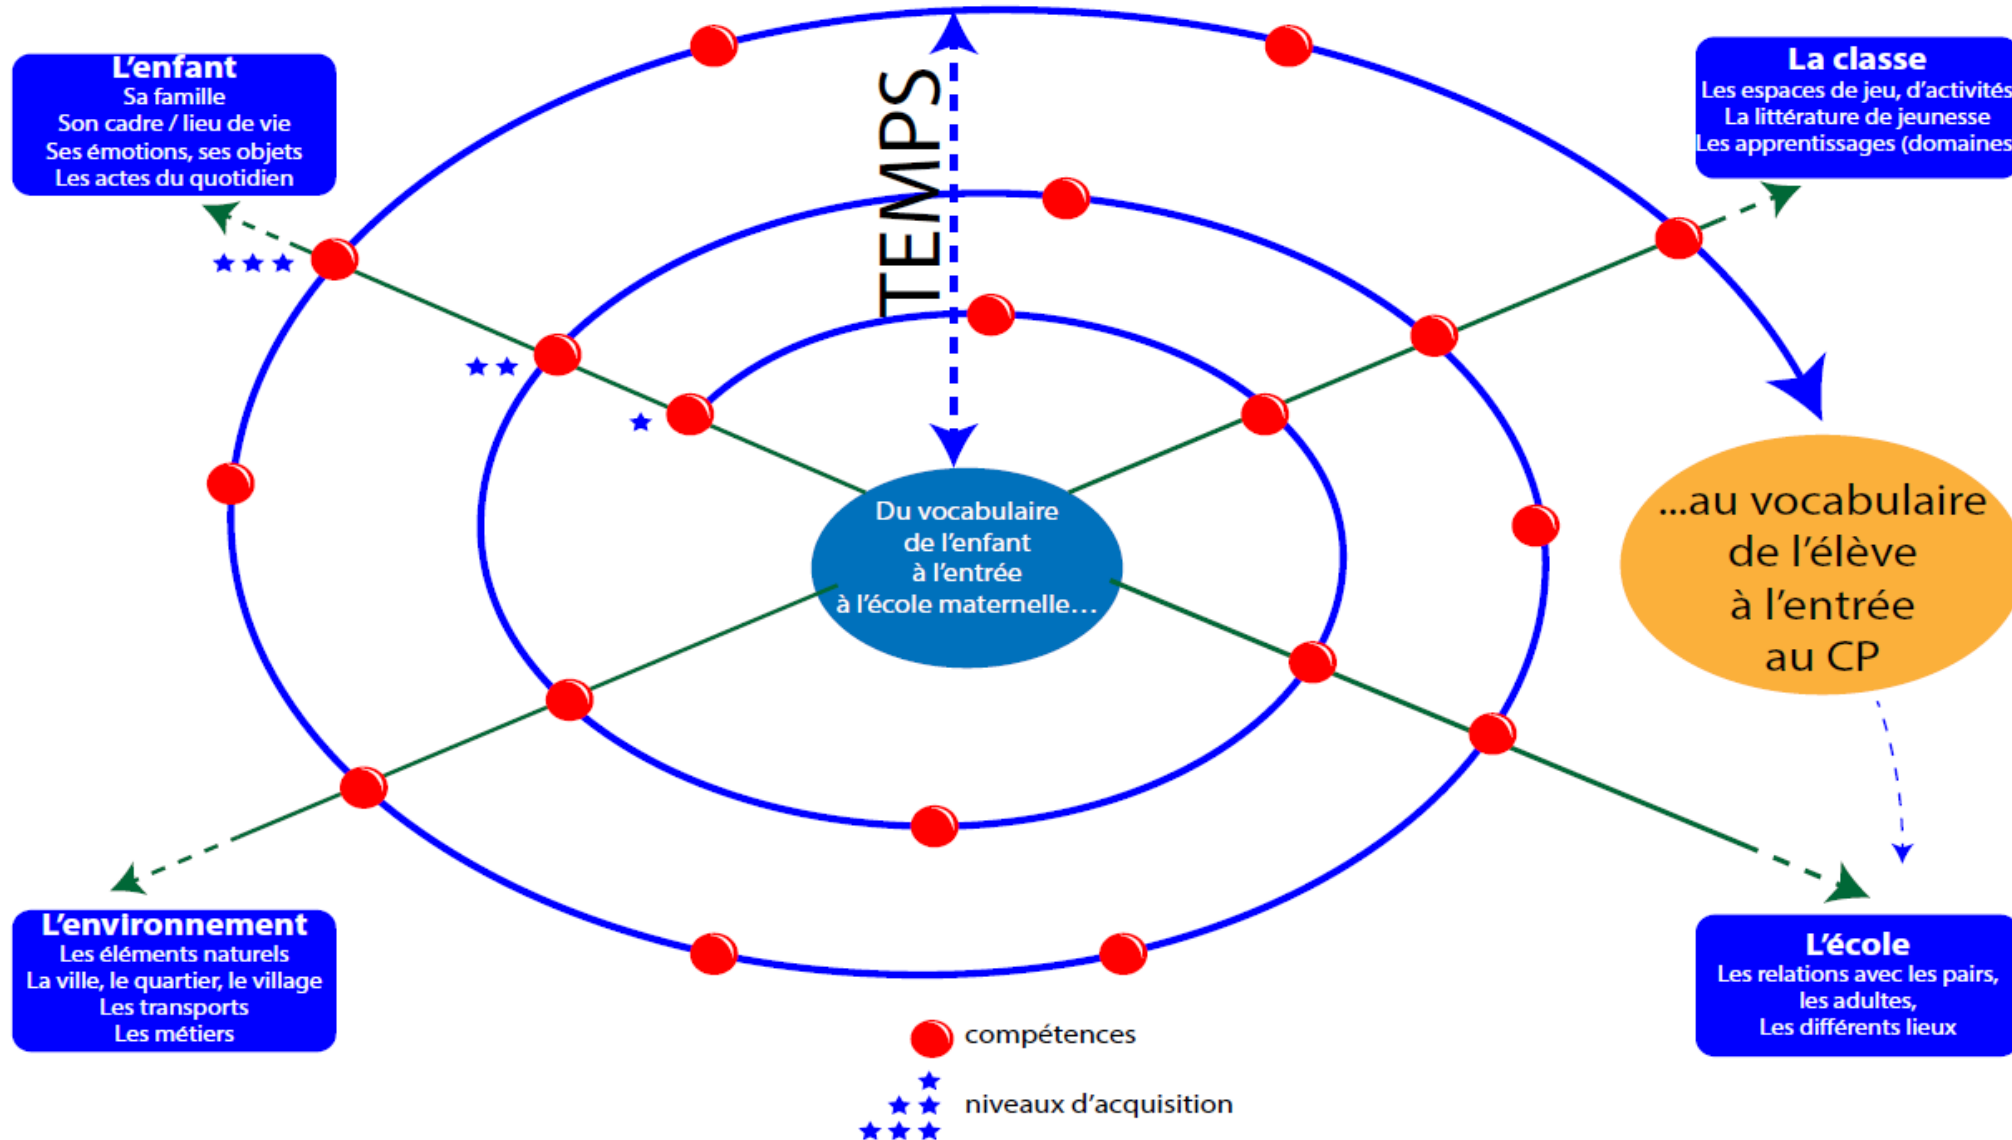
L'enfant
Sa famille
Son cadre / lieu de vie
Ses émotions, ses objets
Les actes du quotidien

TEMPS

La classe
Les espaces de jeu, d'activités
La littérature de jeunesse
Les apprentissages (domaines

★ ★ ★

★ ★

★

Du vocabulaire de l'enfant à l'entrée à l'école maternelle…

…au vocabulaire de l'élève à l'entrée au CP

L'environnement
Les éléments naturels
La ville, le quartier, le village
Les transports
Les métiers

L'école
Les relations avec les pairs, les adultes,
Les différents lieux

compétences

★
★ ★
★ ★ ★
niveaux d'acquisition